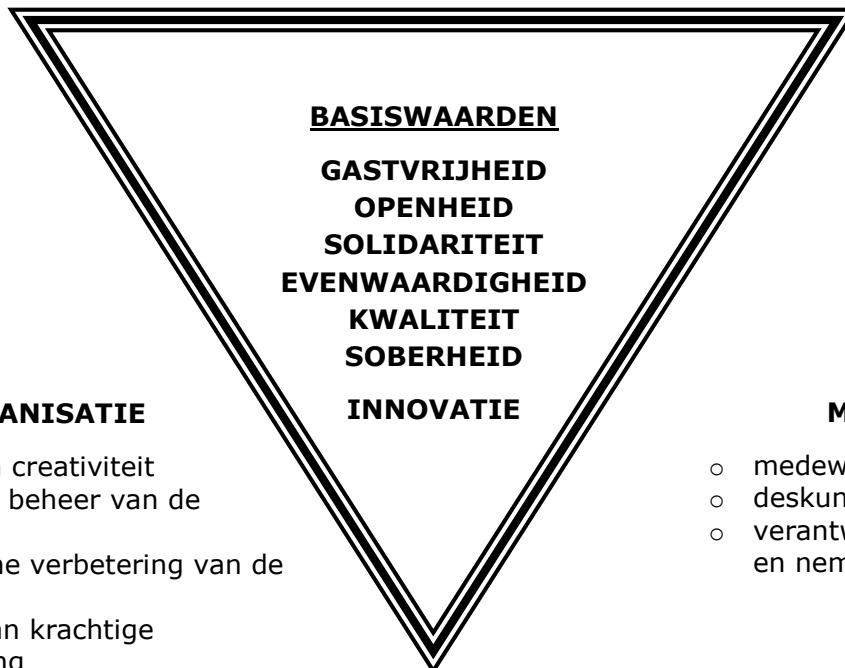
BASISWAARDEN

GASTVRIJHEID
OPENHEID
SOLIDARITEIT
EVENWAARDIGHEID
KWALITEIT
SOBERHEID

INNOVATIE

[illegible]ANISATIE

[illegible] creativiteit
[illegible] beheer van de
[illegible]
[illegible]e verbetering van de
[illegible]
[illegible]n krachtige
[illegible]ng

M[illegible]

o medew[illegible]
o deskun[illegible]
o verantw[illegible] en nem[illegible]